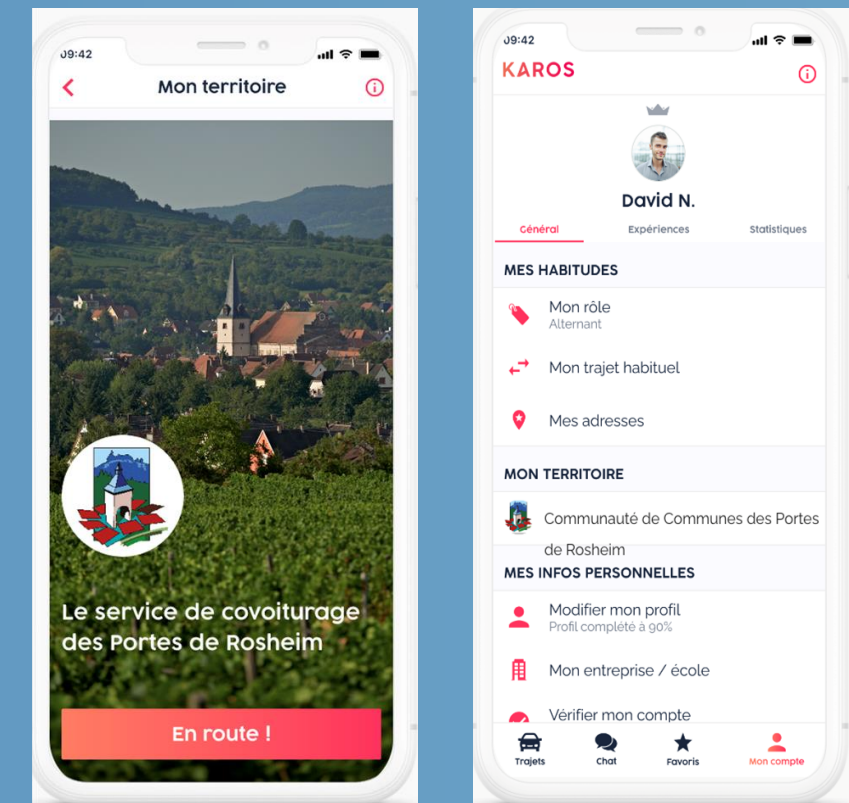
09:42

Mon territoire

Le service de covoiturage des Portes de Rosheim

En route !

09:42

KAROS

David N.

Général Expériences Statistiques

MES HABITUDES

Mon rôle
Alternant

Mon trajet habituel

Mes adresses

MON TERRITOIRE

Communauté de Communes des Portes de Rosheim

MES INFOS PERSONNELLES

Modifier mon profil
Profil complété à 90%

Mon entreprise / école

Vérifier mon compte

Trajets Chat Favoris Mon compte